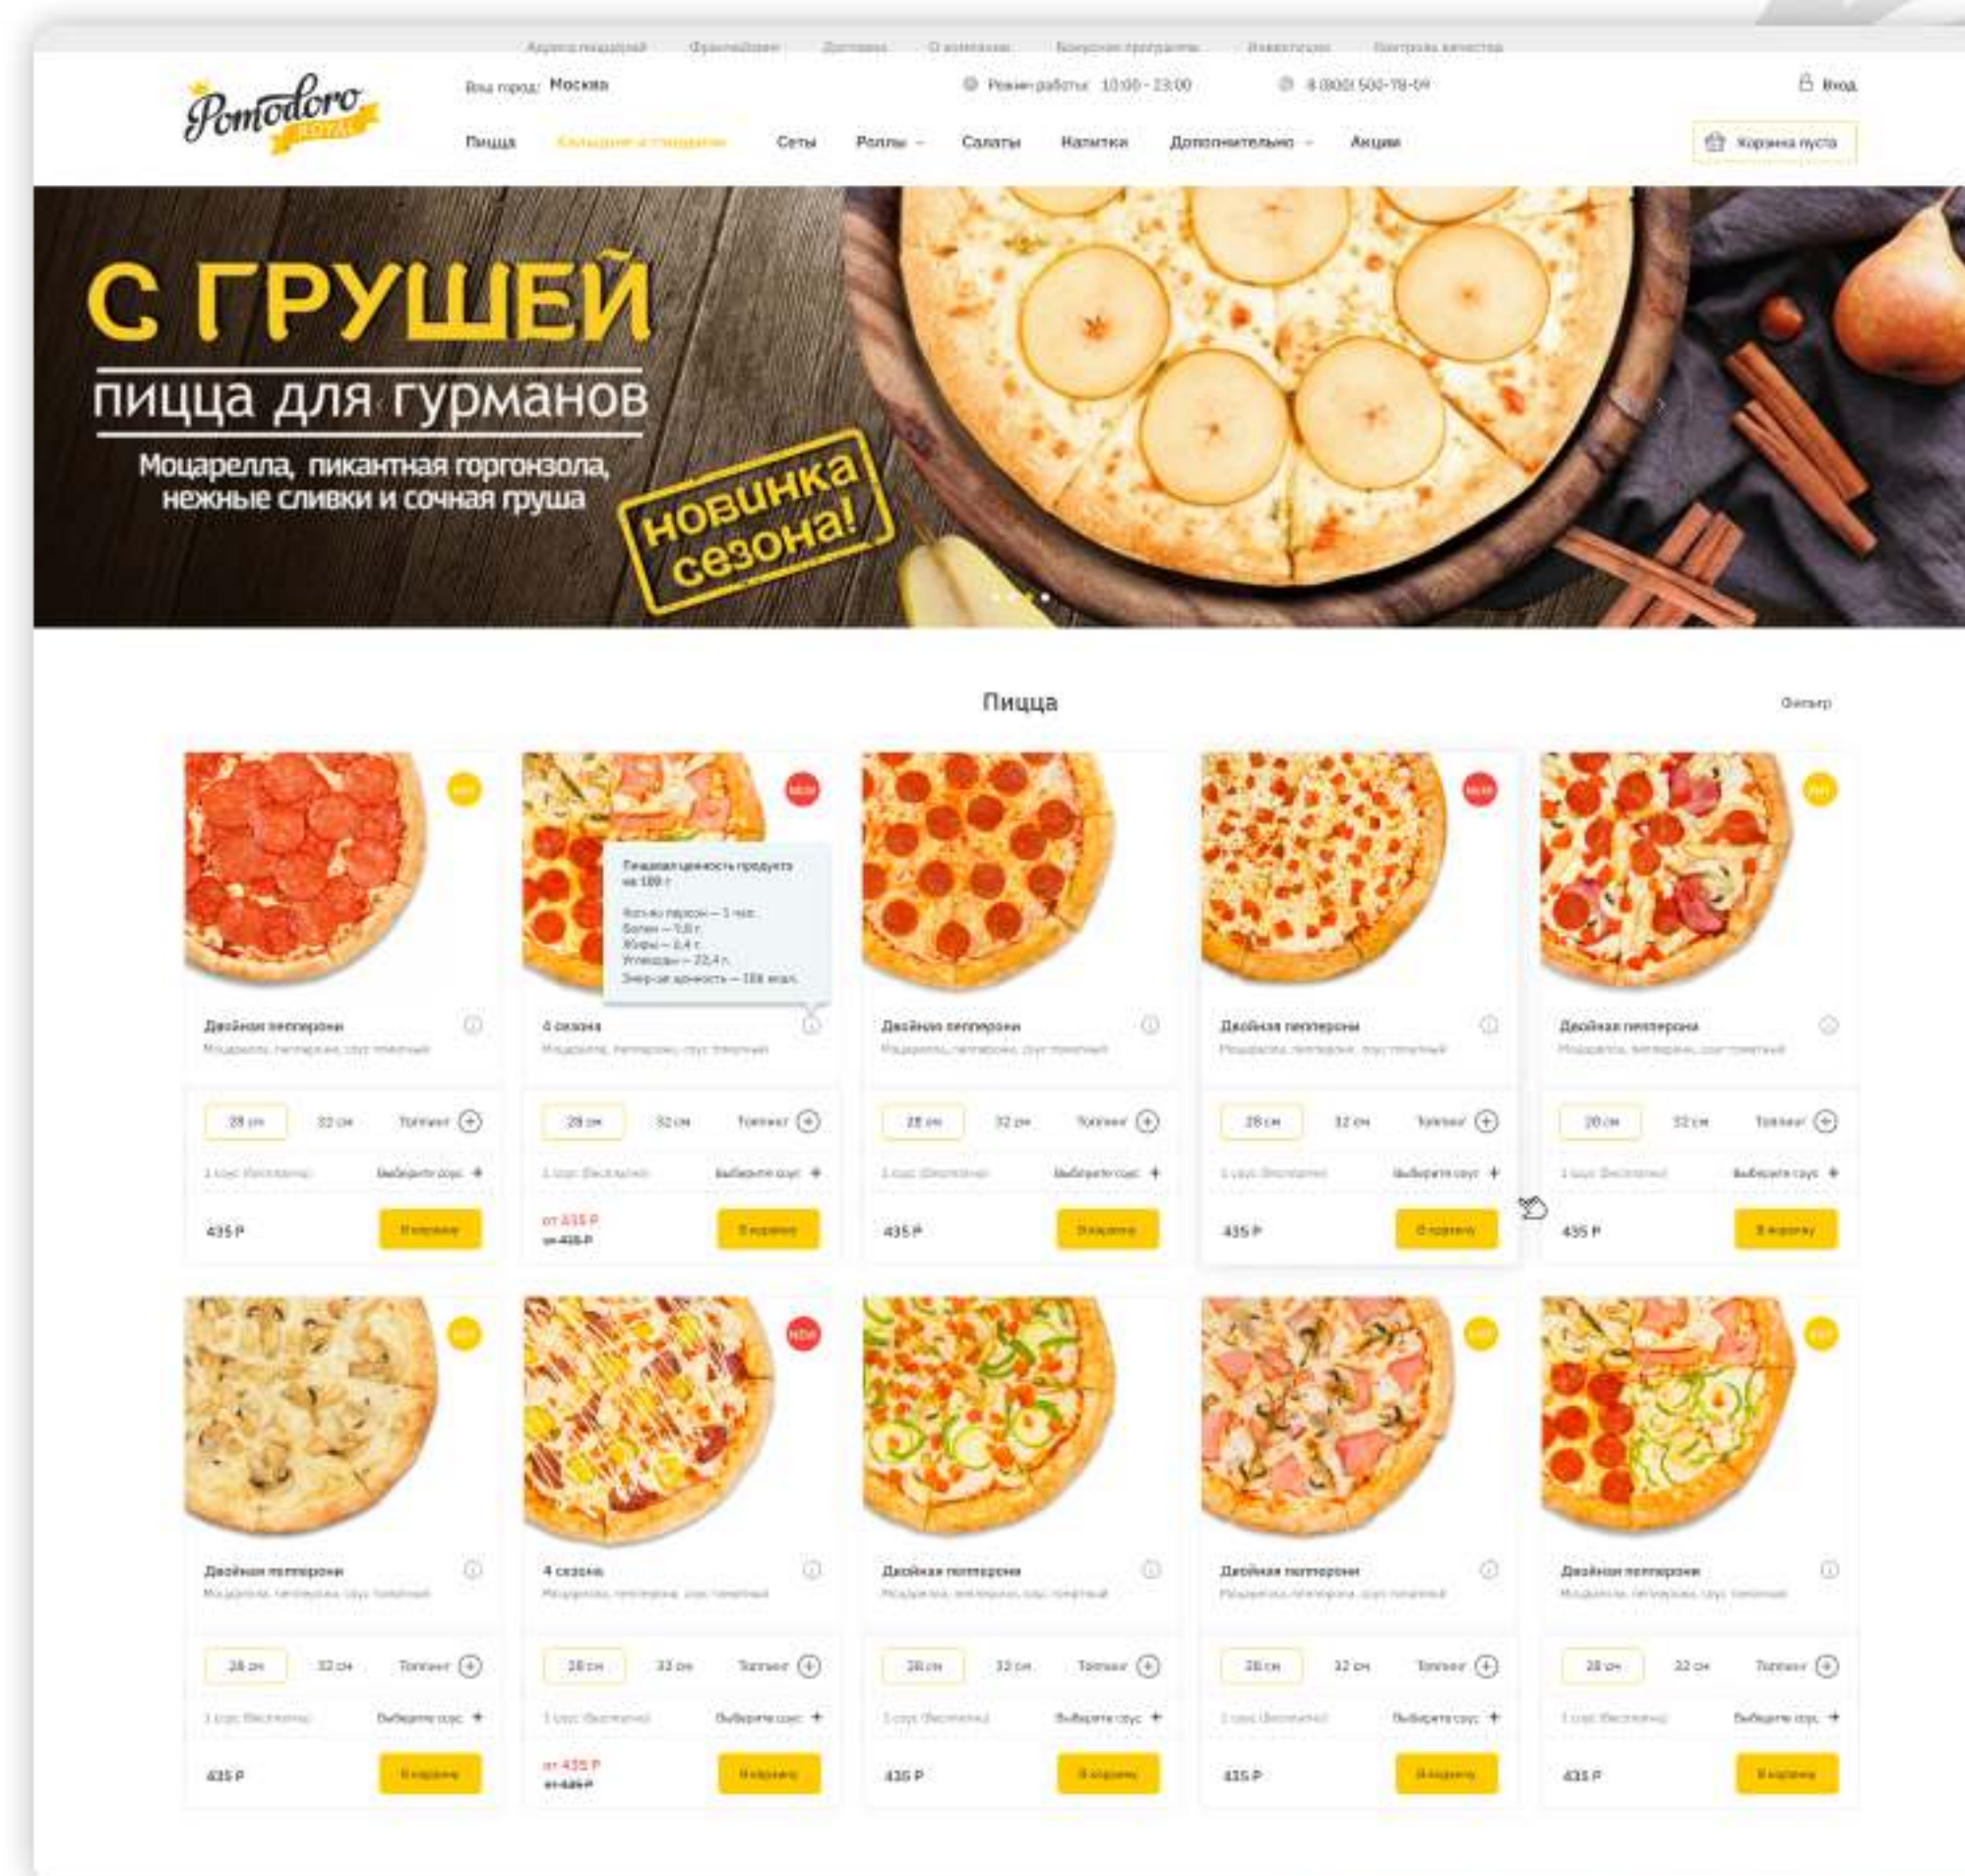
Адреса пиццерий Франчайзинг Доставка О компании Бонусная программа Вакансии Контроль качества

Pomodoro ROYAL

Ваш город: Москва

Режим работы: 10:00 - 23:00

8 (800) 500-78-09

Вход

Пицца Кальцоне и пиццини Сеты Роллы Салаты Напитки Дополнительно Акции

Корзина пуста

С ГРУШЕЙ

пицца для гурманов

Моцарелла, пикантная горгонзола, нежные сливки и сочная груша

новинка сезона!

Пицца

Фильтр

Пищевая ценность продукта на 100 г

Кол-во персон — 1 чел.
Белки — 7,0 г.
Жиры — 6,4 г.
Углеводы — 22,4 г.
Энергетическая ценность — 188 ккал.

Двойная пепперони
Моцарелла, пепперони, соус томатный
28 см 32 см Топпинг
1 соус (бесплатно) Выберите соус
435 ₽
В корзину

4 сезона
Моцарелла, пепперони, соус томатный
28 см 32 см Топпинг
1 соус (бесплатно) Выберите соус
от 435 ₽
от 435 ₽
В корзину

Двойная пепперони
Моцарелла, пепперони, соус томатный
28 см 32 см Топпинг
1 соус (бесплатно) Выберите соус
435 ₽
В корзину

Двойная пепперони
Моцарелла, пепперони, соус томатный
28 см 32 см Топпинг
1 соус (бесплатно) Выберите соус
435 ₽
В корзину

Двойная пепперони
Моцарелла, пепперони, соус томатный
28 см 32 см Топпинг
1 соус (бесплатно) Выберите соус
435 ₽
В корзину

Двойная пепперони
Моцарелла, пепперони, соус томатный
28 см 32 см Топпинг
1 соус (бесплатно) Выберите соус
435 ₽
В корзину

4 сезона
Моцарелла, пепперони, соус томатный
28 см 32 см Топпинг
1 соус (бесплатно) Выберите соус
от 435 ₽
от 435 ₽
В корзину

Двойная пепперони
Моцарелла, пепперони, соус томатный
28 см 32 см Топпинг
1 соус (бесплатно) Выберите соус
435 ₽
В корзину

Двойная пепперони
Моцарелла, пепперони, соус томатный
28 см 32 см Топпинг
1 соус (бесплатно) Выберите соус
435 ₽
В корзину

Двойная пепперони
Моцарелла, пепперони, соус томатный
28 см 32 см Топпинг
1 соус (бесплатно) Выберите соус
435 ₽
В корзину